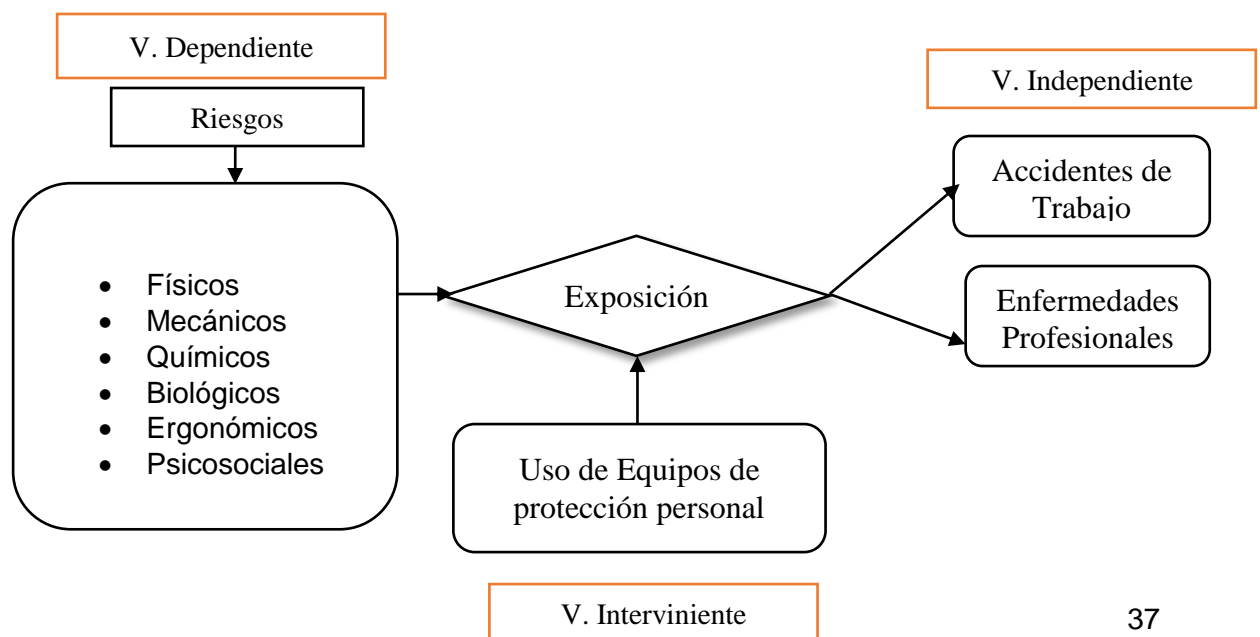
V. Dependiente

Riesgos

- Físicos
- Mecánicos
- Químicos
- Biológicos
- Ergonómicos
- Psicosociales

Exposición

V. Independiente

Accidentes de Trabajo

Enfermedades Profesionales

Uso de Equipos de protección personal

V. Interviniente

37